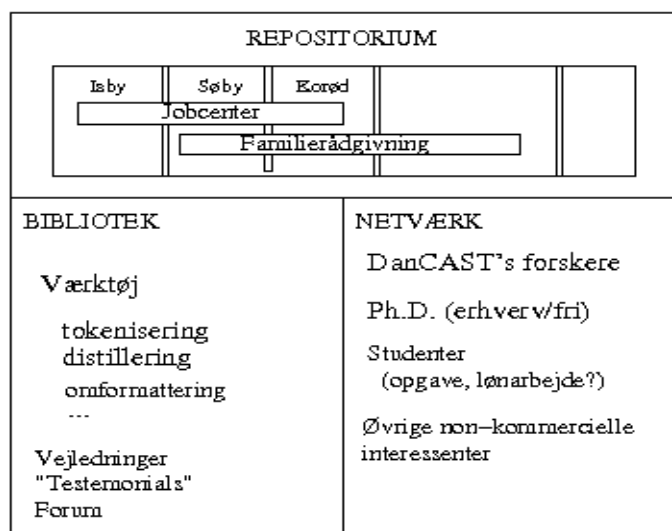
REPOSITORIUM

Isby

Søby

Korød

Jobcenter

Familierådgivning

BIBLIOTEK

Værktøj

tokenisering
distillering
omformattering
...

Vejledninger
"Testemorials"
Forum

NETVÆRK

DanCAST's forskere

Ph.D. (erhverv/fri)

Studenter
(opgave, lønarbejde?)

Øvrige non–kommercielle interessenter